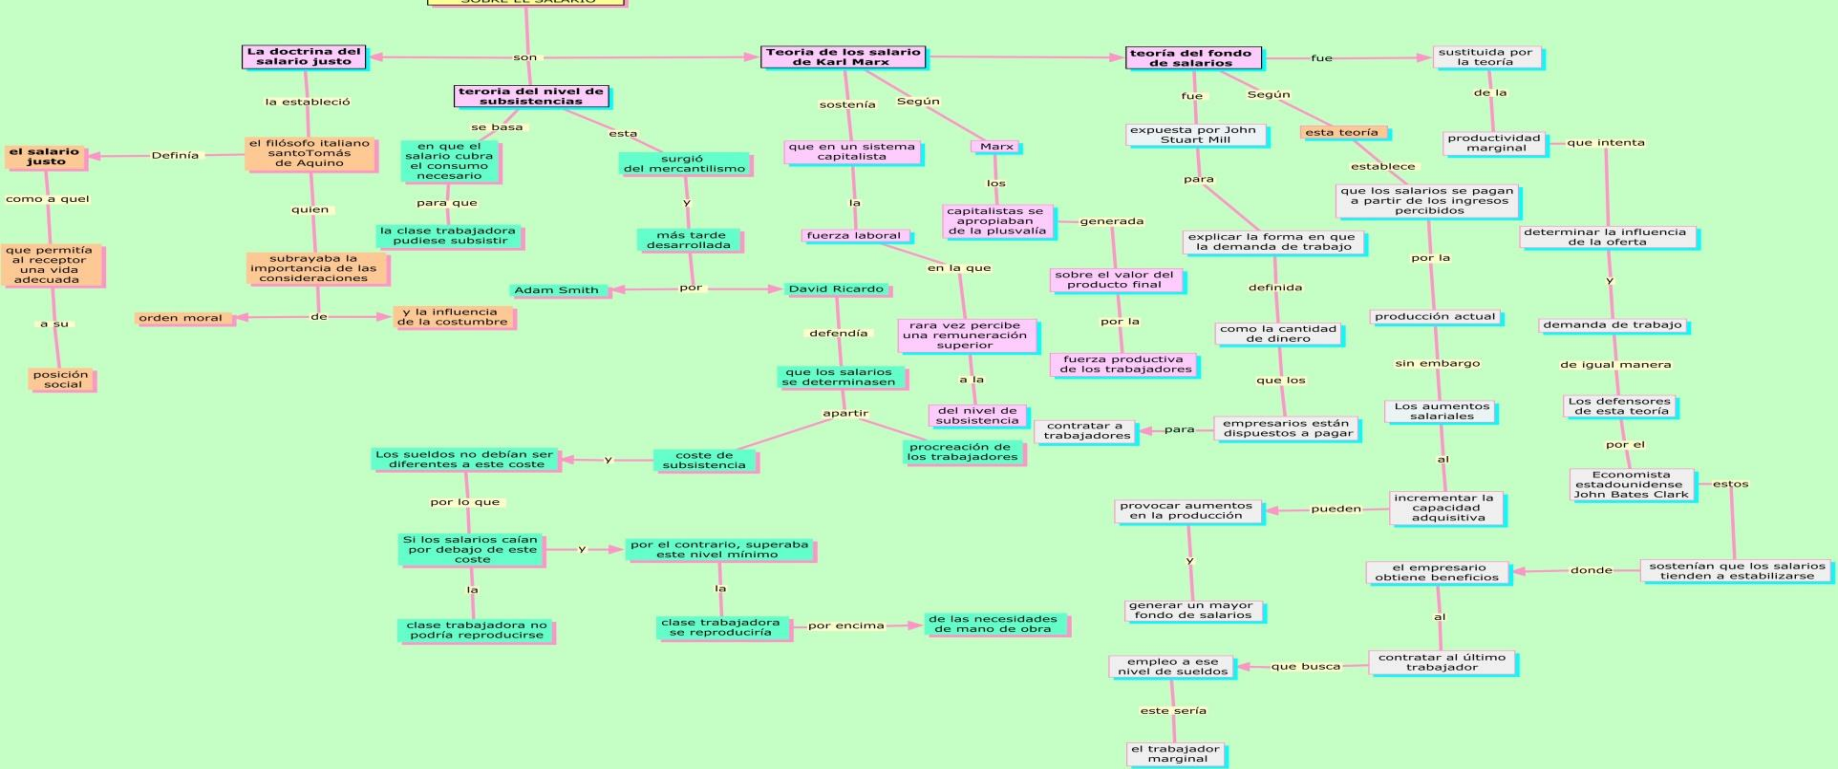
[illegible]

La doctrina del salario justo

son

Teoria de los salario de Karl Marx

teoría del fondo de salarios

fue

sustituida por la teoría

teroria del nivel de subsistencias

la estableció

se basa

esta

sostenía

Según

fue

Según

de la

el salario justo

Definía

el filósofo italiano santoTomás de Aquino

en que el salario cubra el consumo necesario

surgió del mercantilismo

que en un sistema capitalista

Marx

expuesta por John Stuart Mill

esta teoría

productividad marginal

que intenta

como a quel

quien

para que

y

la

los

establece

que los salarios se pagan a partir de los ingresos percibidos

para

que permitía al receptor una vida adecuada

subrayaba la importancia de las consideraciones

la clase trabajadora pudiese subsistir

más tarde desarrollada

fuerza laboral

capitalistas se apropiaban de la plusvalía

generada

explicar la forma en que la demanda de trabajo

determinar la influencia de la oferta

Adam Smith

por

David Ricardo

en la que

sobre el valor del producto final

definida

por la

y

a su

orden moral

de

y la influencia de la costumbre

producción actual

demanda de trabajo

defendía

rara vez percibe una remuneración superior

por la

como la cantidad de dinero

posición social

que los salarios se determinasen

fuerza productiva de los trabajadores

sin embargo

de igual manera

a la

que los

Los aumentos salariales

Los defensores de esta teoría

apartir

del nivel de subsistencia

contratar a trabajadores

para

empresarios están dispuestos a pagar

por el

Los sueldos no debían ser diferentes a este coste

y

coste de subsistencia

procreación de los trabajadores

al

Economista estadounidense John Bates Clark

estos

por lo que

provocar aumentos en la producción

pueden

incrementar la capacidad adquisitiva

Si los salarios caían por debajo de este coste

y

por el contrario, superaba este nivel mínimo

y

el empresario obtiene beneficios

donde

sostenían que los salarios tienden a estabilizarse

la

la

generar un mayor fondo de salarios

al

clase trabajadora no podría reproducirse

clase trabajadora se reproduciría

por encima

de las necesidades de mano de obra

empleo a ese nivel de sueldos

que busca

contratar al último trabajador

este sería

el trabajador marginal